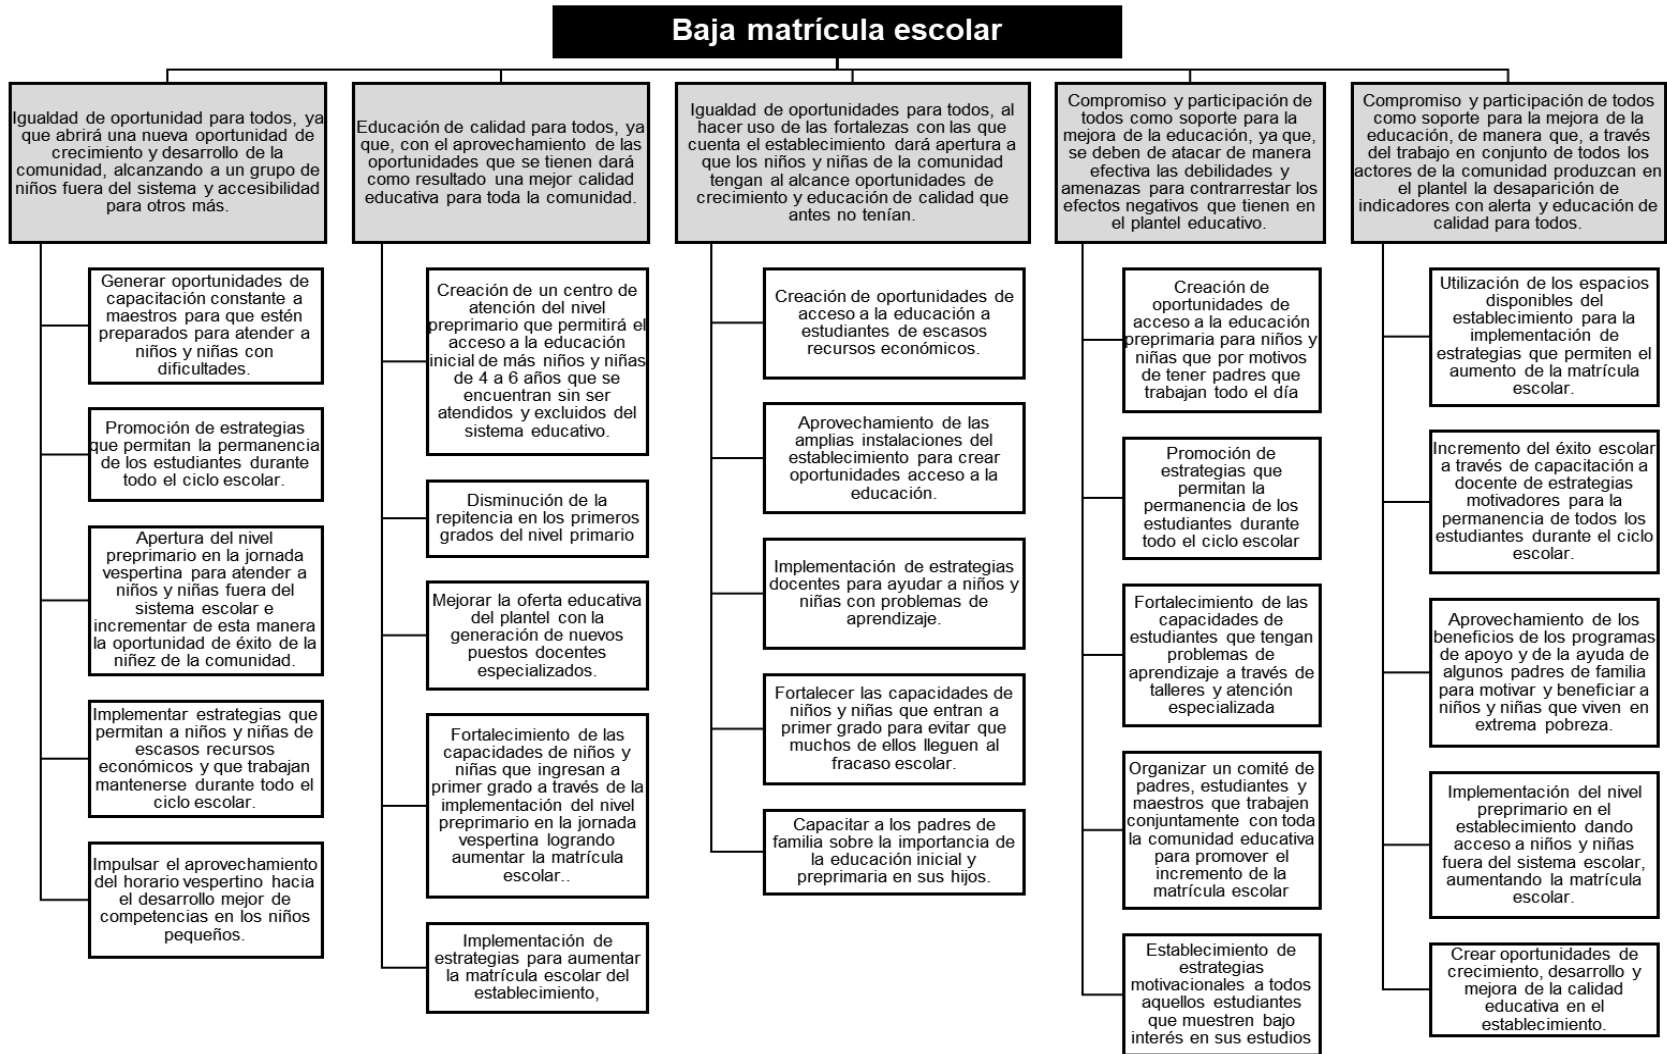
Baja matrícula escolar

Igualdad de oportunidad para todos, ya que abrirá una nueva oportunidad de crecimiento y desarrollo de la comunidad, alcanzando a un grupo de niños fuera del sistema y accesibilidad para otros más.

Generar oportunidades de capacitación constante a maestros para que estén preparados para atender a niños y niñas con dificultades.

Promoción de estrategias que permitan la permanencia de los estudiantes durante todo el ciclo escolar.

Apertura del nivel preprimario en la jornada vespertina para atender a niños y niñas fuera del sistema escolar e incrementar de esta manera la oportunidad de éxito de la niñez de la comunidad.

Implementar estrategias que permitan a niños y niñas de escasos recursos económicos y que trabajan mantenerse durante todo el ciclo escolar.

Impulsar el aprovechamiento del horario vespertino hacia el desarrollo mejor de competencias en los niños pequeños.

Educación de calidad para todos, ya que, con el aprovechamiento de las oportunidades que se tienen dará como resultado una mejor calidad educativa para toda la comunidad.

Creación de un centro de atención del nivel preprimario que permitirá el acceso a la educación inicial de más niños y niñas de 4 a 6 años que se encuentran sin ser atendidos y excluidos del sistema educativo.

Disminución de la repitencia en los primeros grados del nivel primario

Mejorar la oferta educativa del plantel con la generación de nuevos puestos docentes especializados.

Fortalecimiento de las capacidades de niños y niñas que ingresan a primer grado a través de la implementación del nivel preprimario en la jornada vespertina logrando aumentar la matrícula escolar..

Implementación de estrategias para aumentar la matrícula escolar del establecimiento,

Igualdad de oportunidades para todos, al hacer uso de las fortalezas con las que cuenta el establecimiento dará apertura a que los niños y niñas de la comunidad tengan al alcance oportunidades de crecimiento y educación de calidad que antes no tenían.

Creación de oportunidades de acceso a la educación a estudiantes de escasos recursos económicos.

Aprovechamiento de las amplias instalaciones del establecimiento para crear oportunidades acceso a la educación.

Implementación de estrategias docentes para ayudar a niños y niñas con problemas de aprendizaje.

Fortalecer las capacidades de niños y niñas que entran a primer grado para evitar que muchos de ellos lleguen al fracaso escolar.

Capacitar a los padres de familia sobre la importancia de la educación inicial y preprimaria en sus hijos.

Compromiso y participación de todos como soporte para la mejora de la educación, ya que, se deben de atacar de manera efectiva las debilidades y amenazas para contrarrestar los efectos negativos que tienen en el plantel educativo.

Creación de oportunidades de acceso a la educación preprimaria para niños y niñas que por motivos de tener padres que trabajan todo el día

Promoción de estrategias que permitan la permanencia de los estudiantes durante todo el ciclo escolar

Fortalecimiento de las capacidades de estudiantes que tengan problemas de aprendizaje a través de talleres y atención especializada

Organizar un comité de padres, estudiantes y maestros que trabajen conjuntamente con toda la comunidad educativa para promover el incremento de la matrícula escolar

Establecimiento de estrategias motivacionales a todos aquellos estudiantes que muestren bajo interés en sus estudios

Compromiso y participación de todos como soporte para la mejora de la educación, de manera que, a través del trabajo en conjunto de todos los actores de la comunidad produzcan en el plantel la desaparición de indicadores con alerta y educación de calidad para todos.

Utilización de los espacios disponibles del establecimiento para la implementación de estrategias que permiten el aumento de la matrícula escolar.

Incremento del éxito escolar a través de capacitación a docente de estrategias motivadores para la permanencia de todos los estudiantes durante el ciclo escolar.

Aprovechamiento de los beneficios de los programas de apoyo y de la ayuda de algunos padres de familia para motivar y beneficiar a niños y niñas que viven en extrema pobreza.

Implementación del nivel preprimario en el establecimiento dando acceso a niños y niñas fuera del sistema escolar, aumentando la matrícula escolar.

Crear oportunidades de crecimiento, desarrollo y mejora de la calidad educativa en el establecimiento.